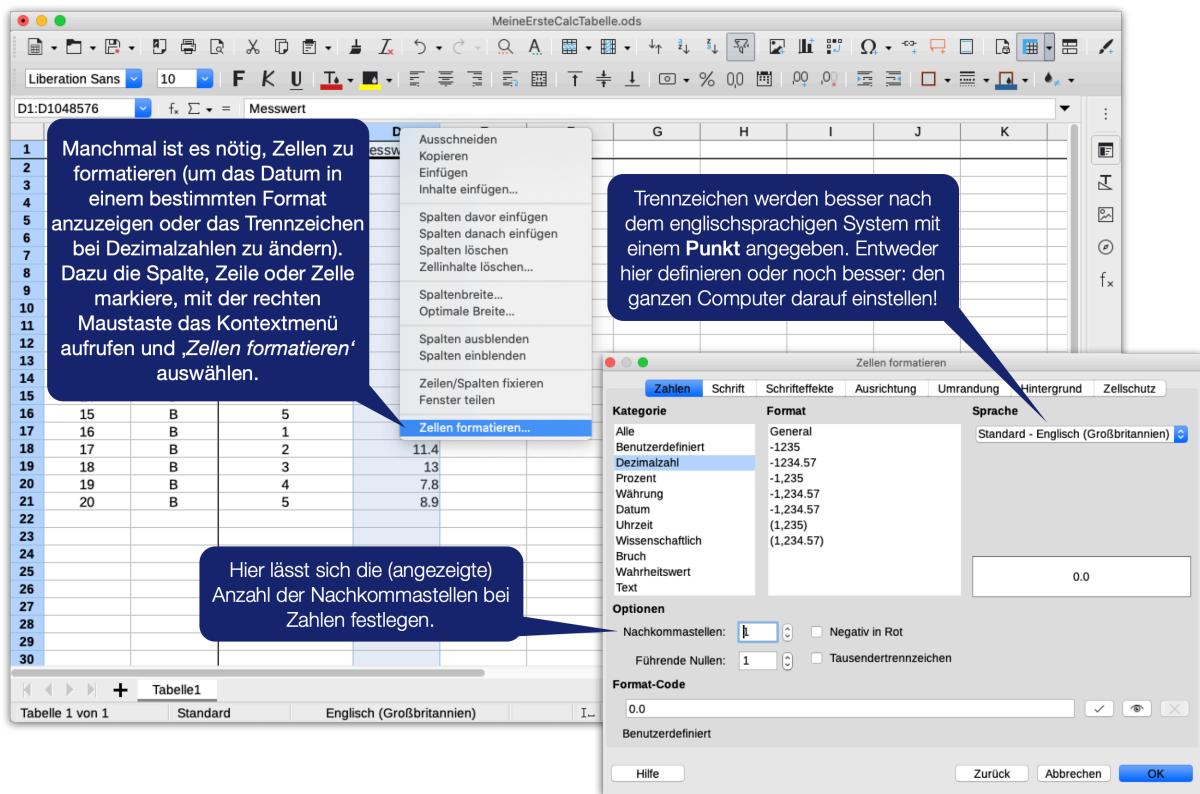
MeineErsteCalcTabelle.ods

Liberation Sans 10

D1:D1048576 $f_x$ $\Sigma$ = Messwert

Manchmal ist es nötig, Zellen zu formatieren (um das Datum in einem bestimmten Format anzuzeigen oder das Trennzeichen bei Dezimalzahlen zu ändern). Dazu die Spalte, Zeile oder Zelle markiere, mit der rechten Maustaste das Kontextmenü aufrufen und „Zellen formatieren" auswählen.

Ausschneiden
Kopieren
Einfügen
Inhalte einfügen...
Spalten davor einfügen
Spalten danach einfügen
Spalten löschen
Zellinhalte löschen...
Spaltenbreite...
Optimale Breite...
Spalten ausblenden
Spalten einblenden
Zeilen/Spalten fixieren
Fenster teilen
Zellen formatieren...

Trennzeichen werden besser nach dem englischsprachigen System mit einem **Punkt** angegeben. Entweder hier definieren oder noch besser: den ganzen Computer darauf einstellen!

| | A | B | C | D |
|---|---|---|---|---|
| 16 | 15 | B | 5 | |
| 17 | 16 | B | 1 | |
| 18 | 17 | B | 2 | 11.4 |
| 19 | 18 | B | 3 | 13 |
| 20 | 19 | B | 4 | 7.8 |
| 21 | 20 | B | 5 | 8.9 |

Hier lässt sich die (angezeigte) Anzahl der Nachkommastellen bei Zahlen festlegen.

Tabelle1
Tabelle 1 von 1 Standard Englisch (Großbritannien)

Zellen formatieren
Zahlen Schrift Schrifteffekte Ausrichtung Umrandung Hintergrund Zellschutz
Kategorie
Alle
Benutzerdefiniert
Dezimalzahl
Prozent
Währung
Datum
Uhrzeit
Wissenschaftlich
Bruch
Wahrheitswert
Text
Format
General
-1235
-1234.57
-1,235
-1,234.57
-1,234.57
(1,235)
(1,234.57)
Sprache
Standard - Englisch (Großbritannien)
0.0
Optionen
Nachkommastellen: 1
Negativ in Rot
Führende Nullen: 1
Tausendertrennzeichen
Format-Code
0.0
Benutzerdefiniert
Hilfe Zurück Abbrechen OK